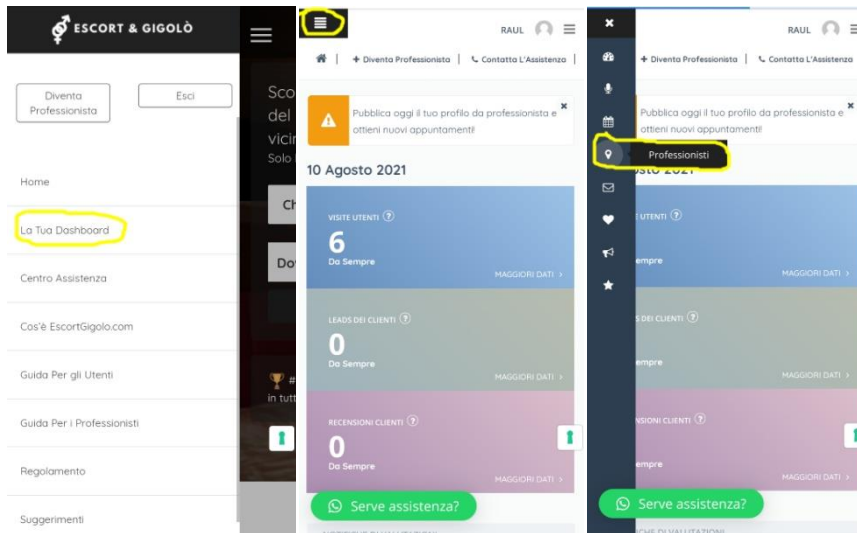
ESCORT & GIGOLÒ

Diventa Professionista

Esci

Home

La Tua Dashboard

Centro Assistenza

Cos'è EscortGigolo.com

Guida Per gli Utenti

Guida Per i Professionisti

Regolamento

Suggerimenti

Sco
del
vicin
Solo

Ch

Do

in tutt

RAUL

+ Diventa Professionista | Contatta L'Assistenza |

Pubblica oggi il tuo profilo da professionista e ottieni nuovi appuntamenti!

10 Agosto 2021

VISITE UTENTI
6
Da Sempre
MAGGIORI DATI

LEADS DEI CLIENTI
0
Da Sempre
MAGGIORI DATI

RECENSIONI CLIENTI
0
Da Sempre
MAGGIORI DATI

Serve assistenza?

RAUL

+ Diventa Professionista | Contatta L'Assistenza

Pubblica oggi il tuo profilo da professionista e ottieni nuovi appuntamenti!

Professionisti

osto 2021

UTENTI
empre
MAGGIORI DATI

DEI CLIENTI
empre
MAGGIORI DATI

SIONI CLIENTI
empre
MAGGIORI DATI

Serve assistenza?